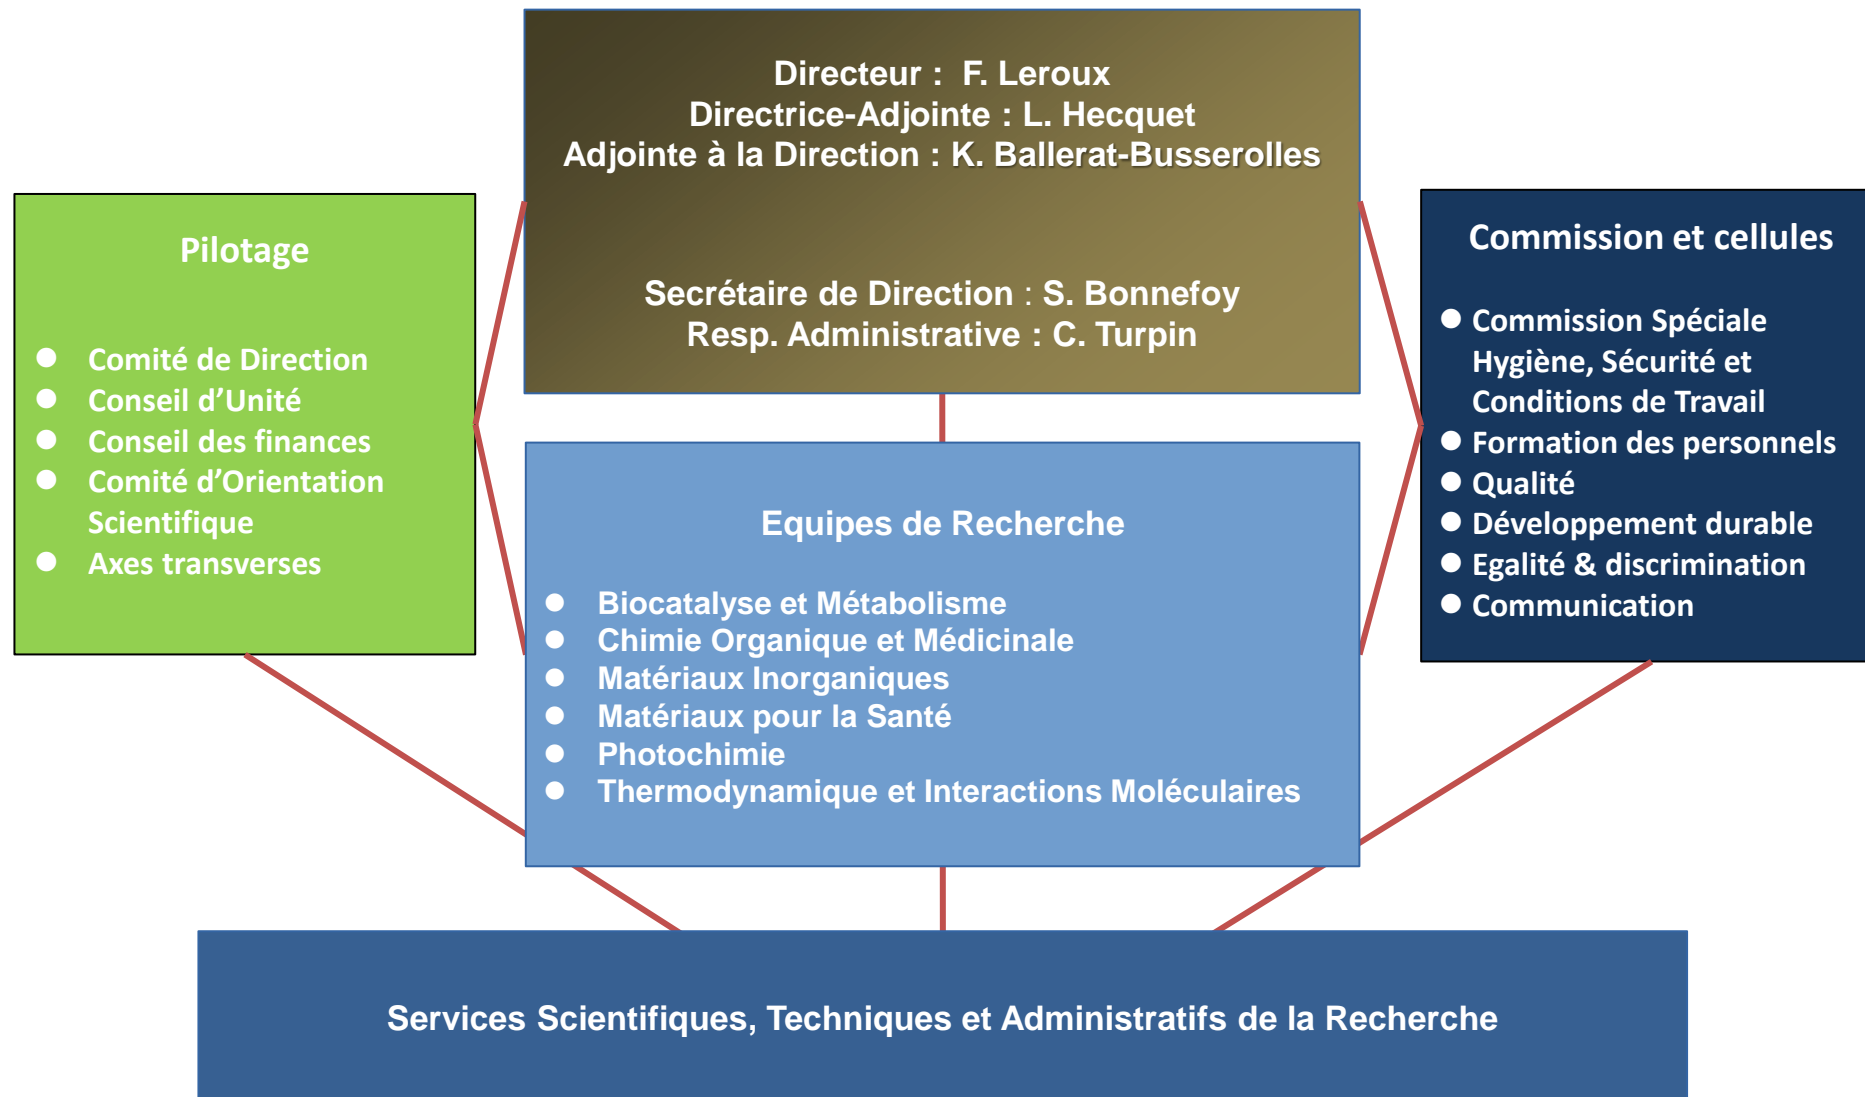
Directeur : F. Leroux
Directrice-Adjointe : L. Hecquet
Adjointe à la Direction : K. Ballerat-Busserolles

Secrétaire de Direction : S. Bonnefoy
Resp. Administrative : C. Turpin

Pilotage

- Comité de Direction
- Conseil d'Unité
- Conseil des finances
- Comité d'Orientation Scientifique
- Axes transverses

Equipes de Recherche

- Biocatalyse et Métabolisme
- Chimie Organique et Médicinale
- Matériaux Inorganiques
- Matériaux pour la Santé
- Photochimie
- Thermodynamique et Interactions Moléculaires

Commission et cellules

- Commission Spéciale Hygiène, Sécurité et Conditions de Travail
- Formation des personnels
- Qualité
- Développement durable
- Egalité & discrimination
- Communication

Services Scientifiques, Techniques et Administratifs de la Recherche